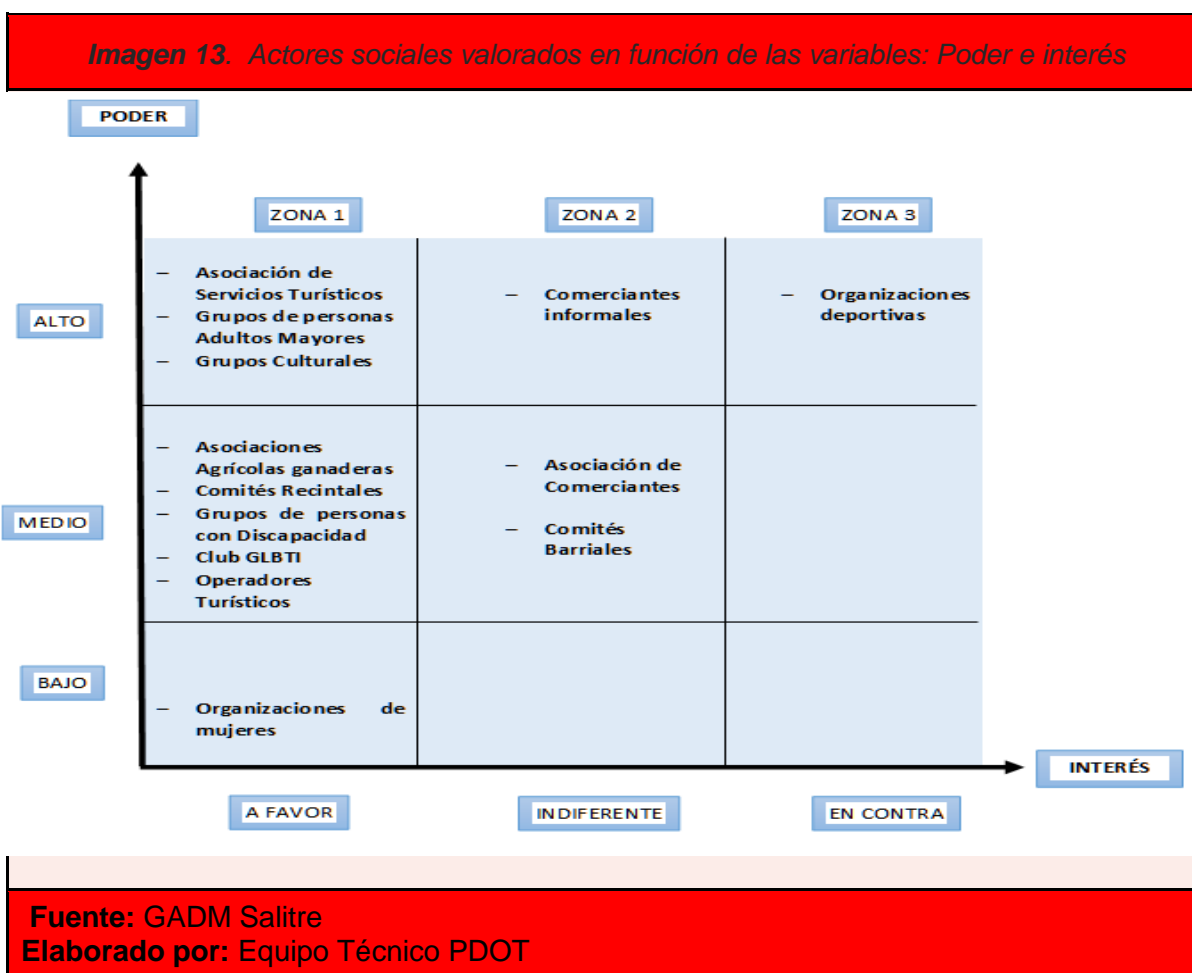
*Imagen 13. Actores sociales valorados en función de las variables: Poder e interés*

PODER

| | ZONA 1 | ZONA 2 | ZONA 3 |
|---|---|---|---|
| ALTO | – Asociación de Servicios Turísticos<br>– Grupos de personas Adultos Mayores<br>– Grupos Culturales | – Comerciantes informales | – Organizaciones deportivas |
| MEDIO | – Asociaciones Agrícolas ganaderas<br>– Comités Recintales<br>– Grupos de personas con Discapacidad<br>– Club GLBTI<br>– Operadores Turísticos | – Asociación de Comerciantes<br>– Comités Barriales | |
| BAJO | – Organizaciones de mujeres | | |
| | A FAVOR | INDIFERENTE | EN CONTRA |

INTERÉS

**Fuente:** GADM Salitre
**Elaborado por:** Equipo Técnico PDOT